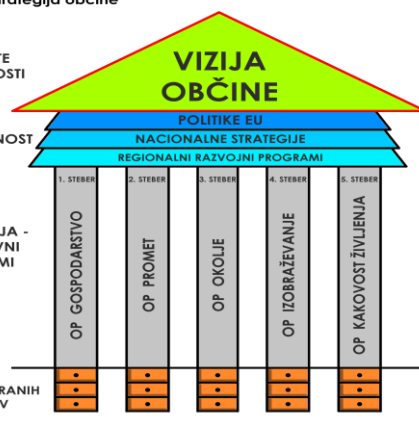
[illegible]ategija občine

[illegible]TE
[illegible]OSTI

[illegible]NOST

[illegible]JA -
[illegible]VNI
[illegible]MI

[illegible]RANIH
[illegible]V

VIZIJA
OBČINE

POLITIKE EU
NACIONALNE STRATEGIJE
REGIONALNI RAZVOJNI PROGRAMI

1. STEBER
OP GOSPODARSTVO

2. STEBER
OP PROMET

3. STEBER
OP OKOLJE

4. STEBER
OP IZOBRAŽEVANJE

5. STEBER
OP KAKOVOST ŽIVLJENJA